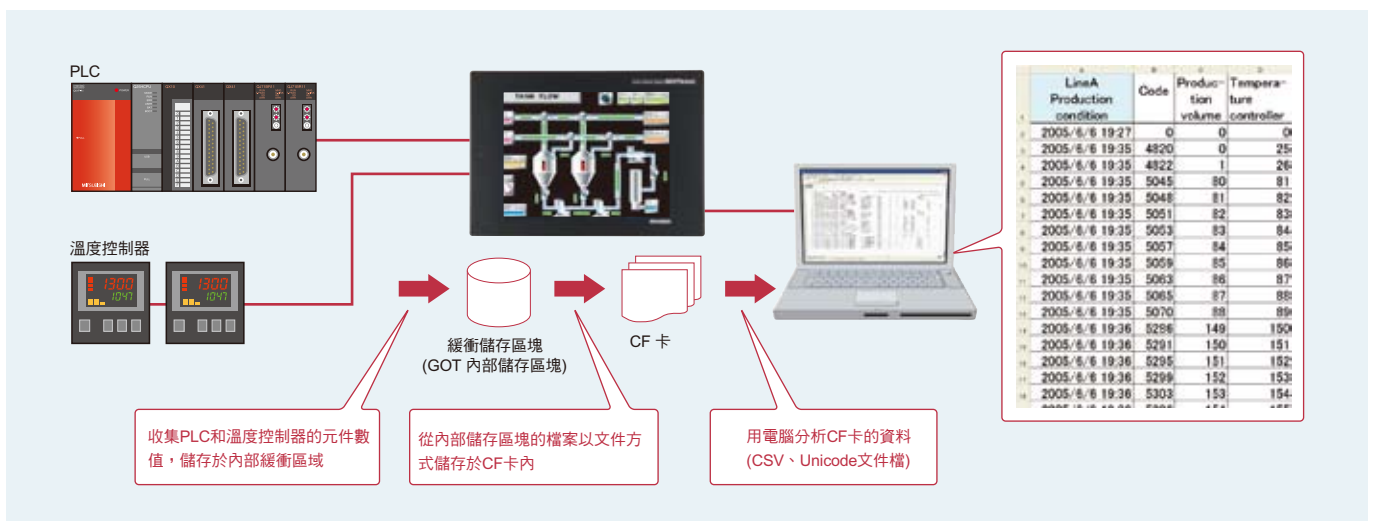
PLC

溫度控制器

1300
1047

1300
1047

TANK FLOW

緩衝儲存區塊
(GOT 內部儲存區塊)

CF 卡

| LineA Production condition | Code | Production volume | Temperature controller |
|---|---|---|---|
| 2005/6/6 19:27 | 0 | 0 | 0 |
| 2005/6/6 19:35 | 4820 | 0 | 25 |
| 2005/6/6 19:35 | 4822 | 1 | 26 |
| 2005/6/6 19:35 | 5045 | 80 | 81 |
| 2005/6/6 19:35 | 5048 | 81 | 82 |
| 2005/6/6 19:35 | 5051 | 82 | 83 |
| 2005/6/6 19:35 | 5053 | 83 | 84 |
| 2005/6/6 19:35 | 5057 | 84 | 85 |
| 2005/6/6 19:35 | 5059 | 85 | 86 |
| 2005/6/6 19:35 | 5063 | 86 | 87 |
| 2005/6/6 19:35 | 5065 | 87 | 88 |
| 2005/6/6 19:35 | 5070 | 88 | 89 |
| 2005/6/6 19:36 | 5286 | 149 | 150 |
| 2005/6/6 19:36 | 5291 | 150 | 151 |
| 2005/6/6 19:36 | 5295 | 151 | 152 |
| 2005/6/6 19:36 | 5299 | 152 | 153 |
| 2005/6/6 19:36 | 5303 | 153 | 154 |

收集PLC和溫度控制器的元件數值，儲存於內部緩衝區域

從內部儲存區塊的檔案以文件方式儲存於CF卡內

用電腦分析CF卡的資料
(CSV、Unicode文件檔)